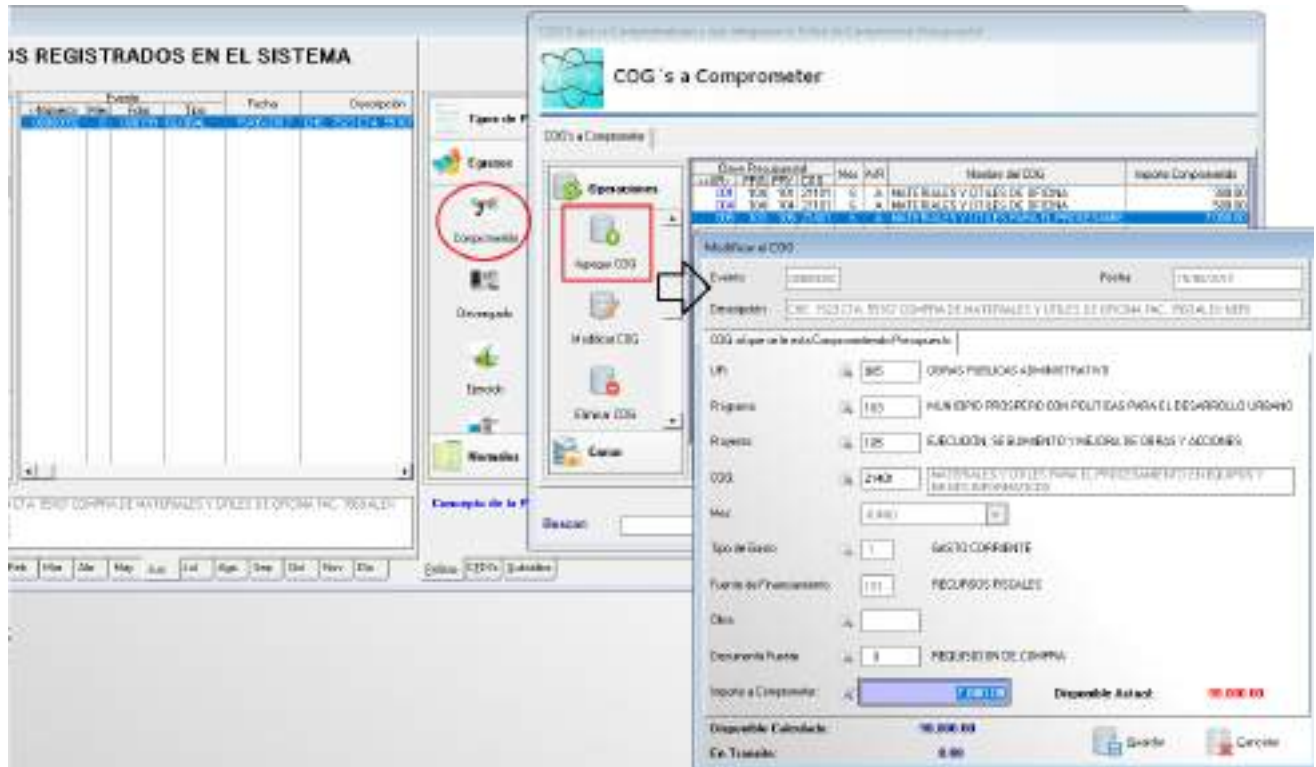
)S REGISTRADOS EN EL SISTEMA

Evento
Número | Mes | Folio | Tipo | Fecha | Descripción

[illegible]

CTA. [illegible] COMPRA DE MATERIALES Y UTILES DE OFICINA FAC. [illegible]

Feb | Mar | Abr | May | Jun | Jul | Ago | Sep | Oct | Nov | Dic

Tipos de P

Egresos

Comprometido

Devengado

Ejercido

Normales

Concepto de la P

Póliza | CFDI's | Subsidios

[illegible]

COG´s a Comprometer

COG's a Comprometer

Operaciones

Agregar COG

Modificar COG

Eliminar COG

Cerrar

Buscar:

| Clave Presupuestal UR | PRG | PRY | COG | Mes | A/R | Nombre del COG | Importe Comprometido |
|---|---|---|---|---|---|---|---|
| 004 | 106 | 104 | 21101 | 6 | A | MATERIALES Y UTILES DE OFICINA | 300.00 |
| 004 | 106 | 104 | 21101 | 6 | A | MATERIALES Y UTILES DE OFICINA | 500.00 |
| 005 | 103 | 105 | 21401 | 6 | A | MATERIALES Y UTILES PARA EL PROCESAMI | 7,000.00 |

Modificar el COG

Evento: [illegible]

Fecha: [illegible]

Descripción: CHE. 7523 CTA. 35157 COMPRA DE MATERIALES Y UTILES DE OFICINA FAC. 7823 AL51 MER

COG al que se le esta Comprometiendo Presupuesto

UR: 005 OBRAS PUBLICAS ADMINISTRATIVO

Programa: 103 MUNICIPIO PROSPERO CON POLITICAS PARA EL DESARROLLO URBANO

Proyecto: 105 EJECUCION, SEGUIMIENTO Y MEJORA DE OBRAS Y ACCIONES

COG: 21401 MATERIALES Y UTILES PARA EL PROCESAMIENTO EN EQUIPOS Y BIENES INFORMATICOS

Mes: JUNIO

Tipo de Gasto: 1 GASTO CORRIENTE

Fuente de Financiamiento: 111 RECURSOS FISCALES

Obra:

Documento Fuente: 3 REQUISICION DE COMPRA

Importe a Comprometer: 7,000.00

Disponible Actual: 10,000.00

Disponible Calculado: 10,000.00

En Tramite: 0.00

Guardar

Cancelar